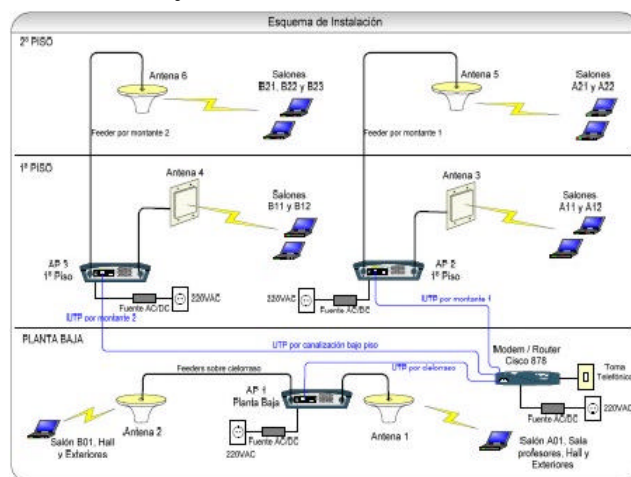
Esquema de Instalación

2º PISO

Antena 6

Salones B21, B22 y B23

Feeder por montante 2

Antena 5

Salones A21 y A22

Feeder por montante 1

1º PISO

Antena 4

Salones B11 y B12

Antena 3

Salones A11 y A12

AP 3 1º Piso

Fuente AC/DC

220VAC

UTP por montante 2

AP 2 1º Piso

220VAC

Fuente AC/DC

UTP por montante 1

PLANTA BAJA

UTP por canalización bajo piso

Modem / Router Cisco 878

Toma Telefónica

Feeders sobre cielorraso

UTP por cielorraso

AP 1 Planta Baja

Fuente AC/DC

220VAC

Antena 2

Salón B01, Hall y Exteriores

Fuente AC/DC

220VAC

Antena 1

Salón A01, Sala profesores, Hall y Exteriores